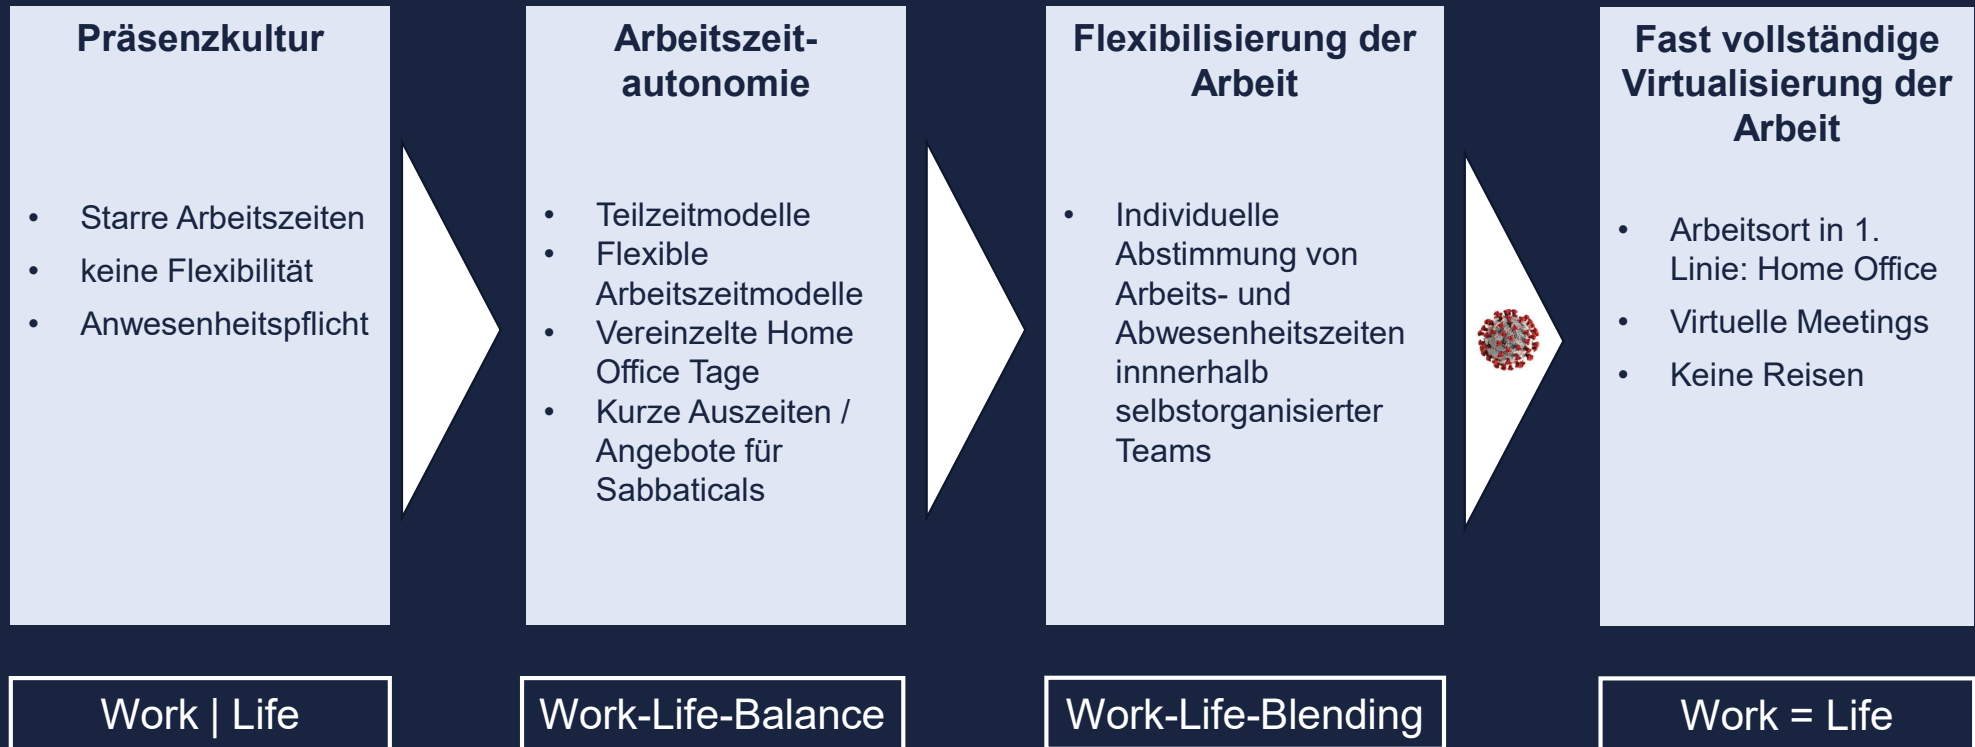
Präsenzkultur

- Starre Arbeitszeiten
- keine Flexibilität
- Anwesenheitspflicht

Arbeitszeitautonomie

- Teilzeitmodelle
- Flexible Arbeitszeitmodelle
- Vereinzelte Home Office Tage
- Kurze Auszeiten / Angebote für Sabbaticals

Flexibilisierung der Arbeit

- Individuelle Abstimmung von Arbeits- und Abwesenheitszeiten innnerhalb selbstorganisierter Teams

Fast vollständige Virtualisierung der Arbeit

- Arbeitsort in 1. Linie: Home Office
- Virtuelle Meetings
- Keine Reisen

Work | Life

Work-Life-Balance

Work-Life-Blending

Work = Life